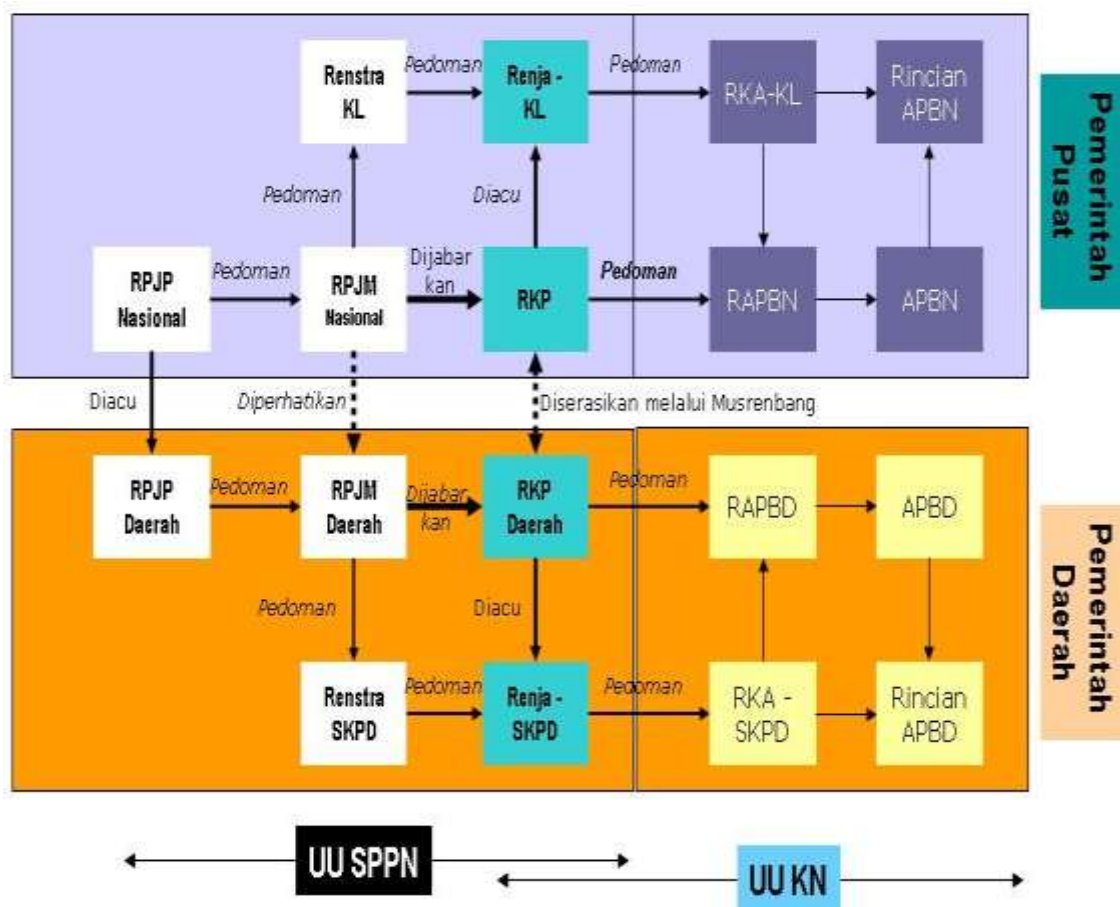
Renstra KL

Pedoman

Renja - KL

Pedoman

RKA-KL

Rincian APBN

Pemerintah Pusat

Pedoman

Diacu

RPJP Nasional

Pedoman

RPJM Nasional

Dijabarkan

RKP

Pedoman

RAPBN

APBN

Diacu

Diperhatikan

Diserasikan melalui Musrenbang

RPJP Daerah

Pedoman

RPJM Daerah

Dijabarkan

RKP Daerah

Pedoman

RAPBD

APBD

Pemerintah Daerah

Pedoman

Diacu

Renstra SKPD

Pedoman

Renja - SKPD

Pedoman

RKA - SKPD

Rincian APBD

UU SPPN

UU KN